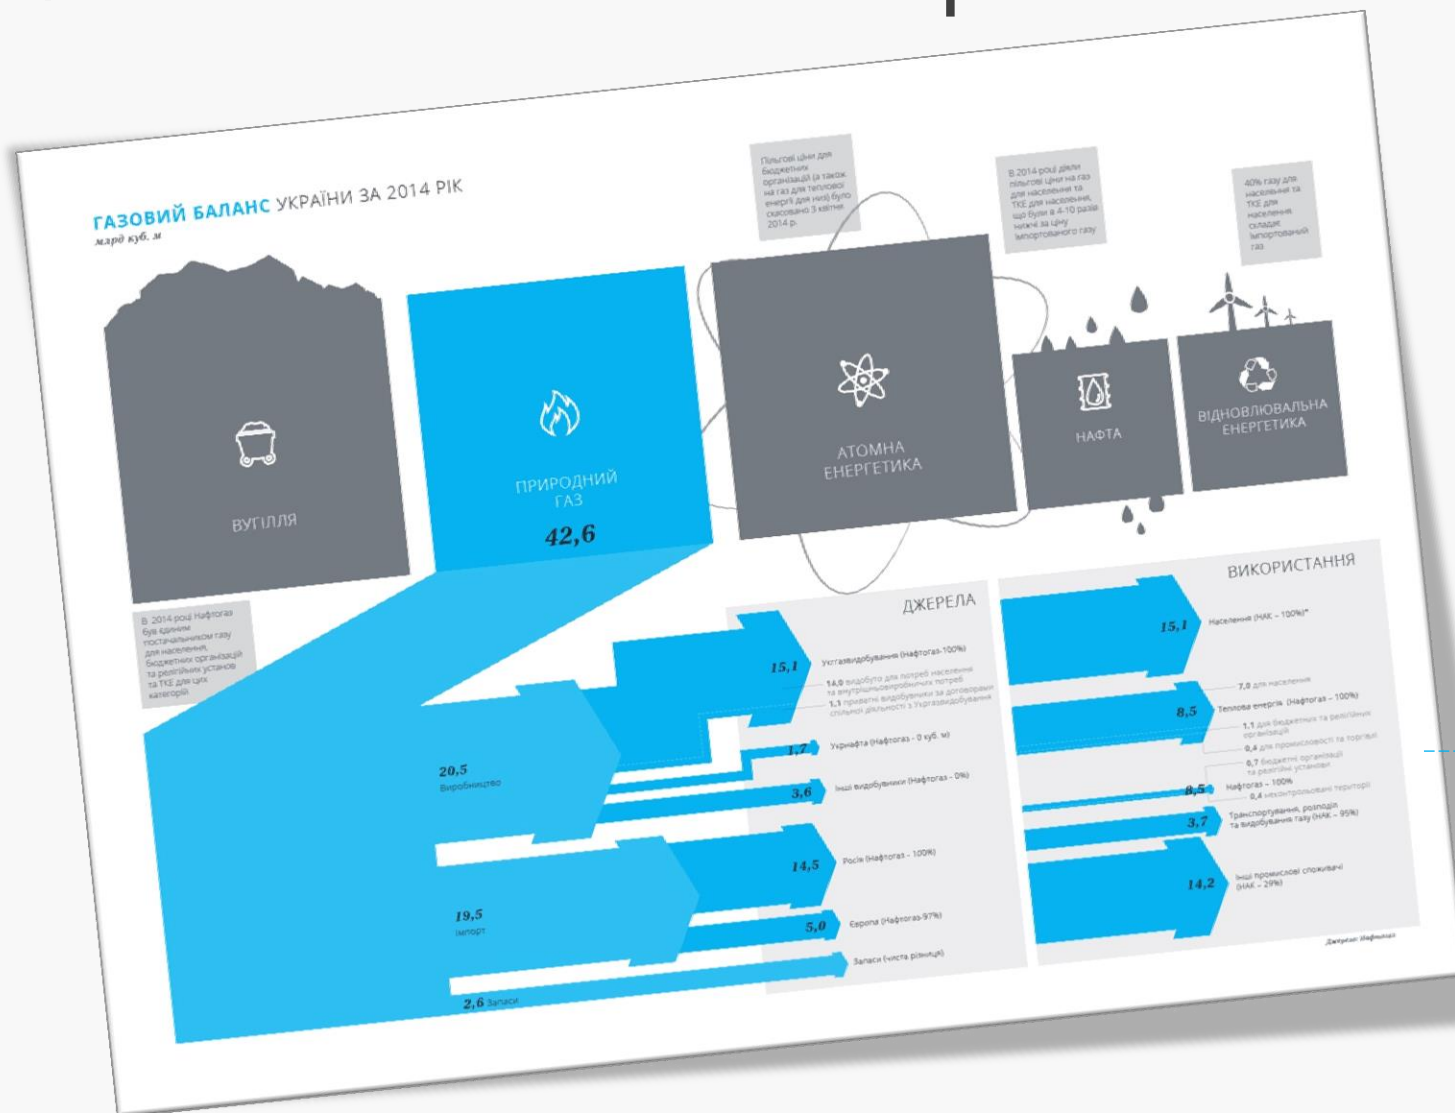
ГАЗОВИЙ БАЛАНС УКРАЇНИ ЗА 2014 РІК
млрд куб. м

Пільгові ціни для бюджетних організацій (а також на газ для теплової енергії для них) було скасовано з квітня 2014 р.

В 2014 році діяли пільгові ціни на газ для населення та ТКЕ для населення, що були в 4-10 разів нижчі за ціну імпортованого газу

40% газу для населення та ТКЕ для населення складає імпортований газ

ВУГІЛЛЯ

ПРИРОДНИЙ ГАЗ
42,6

АТОМНА ЕНЕРГЕТИКА

НАФТА

ВІДНОВЛЮВАЛЬНА ЕНЕРГЕТИКА

В 2014 році Нафтогаз був єдиним постачальником газу для населення, бюджетних організацій та релігійних установ та ТКЕ для цих категорій

ДЖЕРЕЛА

20,5
Виробництво

15,1 Укргазвидобування (Нафтогаз-100%)
14,0 видобуто для потреб населення та внутрішньовиробничих потреб
1,1 приватні видобувники за договорами спільної діяльності з Укргазвидобування

1,7 Укрнафта (Нафтогаз - 0 куб. м)

3,6 Інші видобувники (Нафтогаз - 0%)

19,5
Імпорт

14,5 Росія (Нафтогаз - 100%)

5,0 Європа (Нафтогаз-97%)

Запаси (чиста різниця)

2,6 Запаси

ВИКОРИСТАННЯ

15,1 Населення (НАК – 100%)*

7,0 для населення
8,5 Теплова енергія (Нафтогаз – 100%)
1,1 для бюджетних та релігійних організацій
0,4 для промисловості та торгівлі
0,7 бюджетні організації та релігійні установи

0,5 Нафтогаз – 100%
0,4 неконтрольовані території

3,7 Транспортування, розподіл та видобування газу (НАК – 95%)

14,2 Інші промислові споживачі (НАК – 29%)

Джерело: Нафтогаз